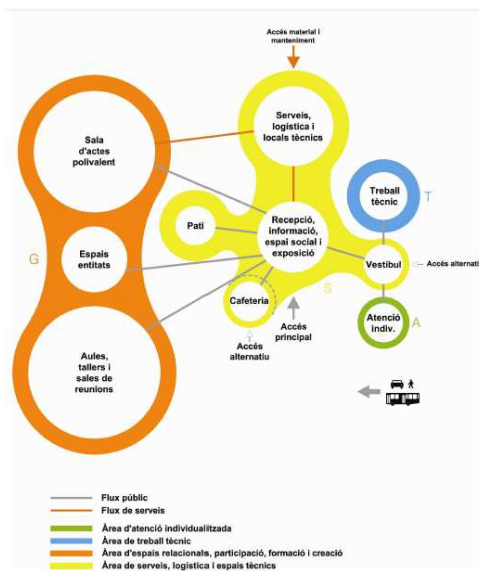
Accés material i manteniment

Sala d'actes polivalent

Serveis, logística i locals tècnics

Treball tècnic

T

Pati

Recepció, informació, espai social i exposició

G

Espais entitats

Vestíbul

Accés alternatiu

S

Cafeteria

Atenció indiv.

A

Accés principal

Accés alternatiu

Aules, tallers i sales de reunions

Flux públic
Flux de serveis
Àrea d'atenció individualitzada
Àrea de treball tècnic
Àrea d'espais relacionals, participació, formació i creació
Àrea de serveis, logística i espais tècnics